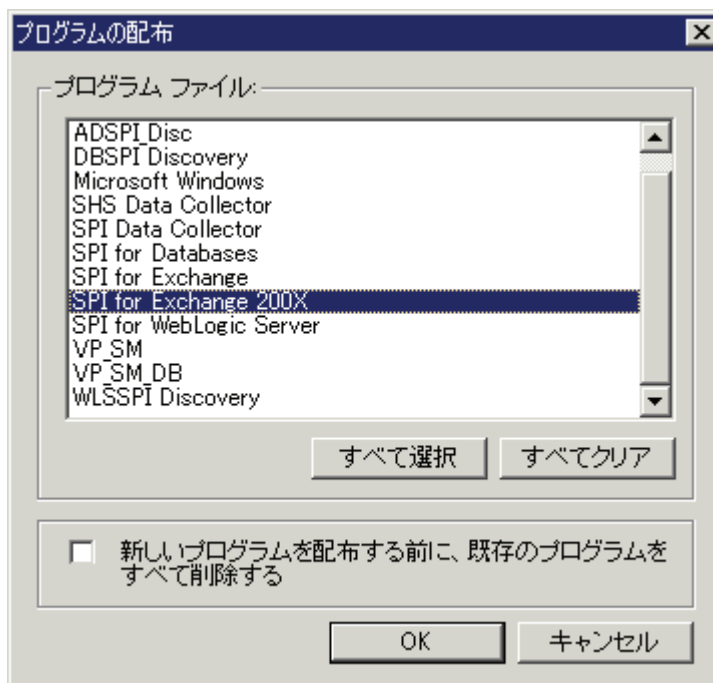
プログラムの配布

プログラム ファイル:

ADSPI Disc
DBSPI Discovery
Microsoft Windows
SHS Data Collector
SPI Data Collector
SPI for Databases
SPI for Exchange
SPI for Exchange 200X
SPI for WebLogic Server
VP_SM
VP_SM_DB
WLSSPI Discovery

すべて選択
すべてクリア

新しいプログラムを配布する前に、既存のプログラムをすべて削除する

OK
キャンセル